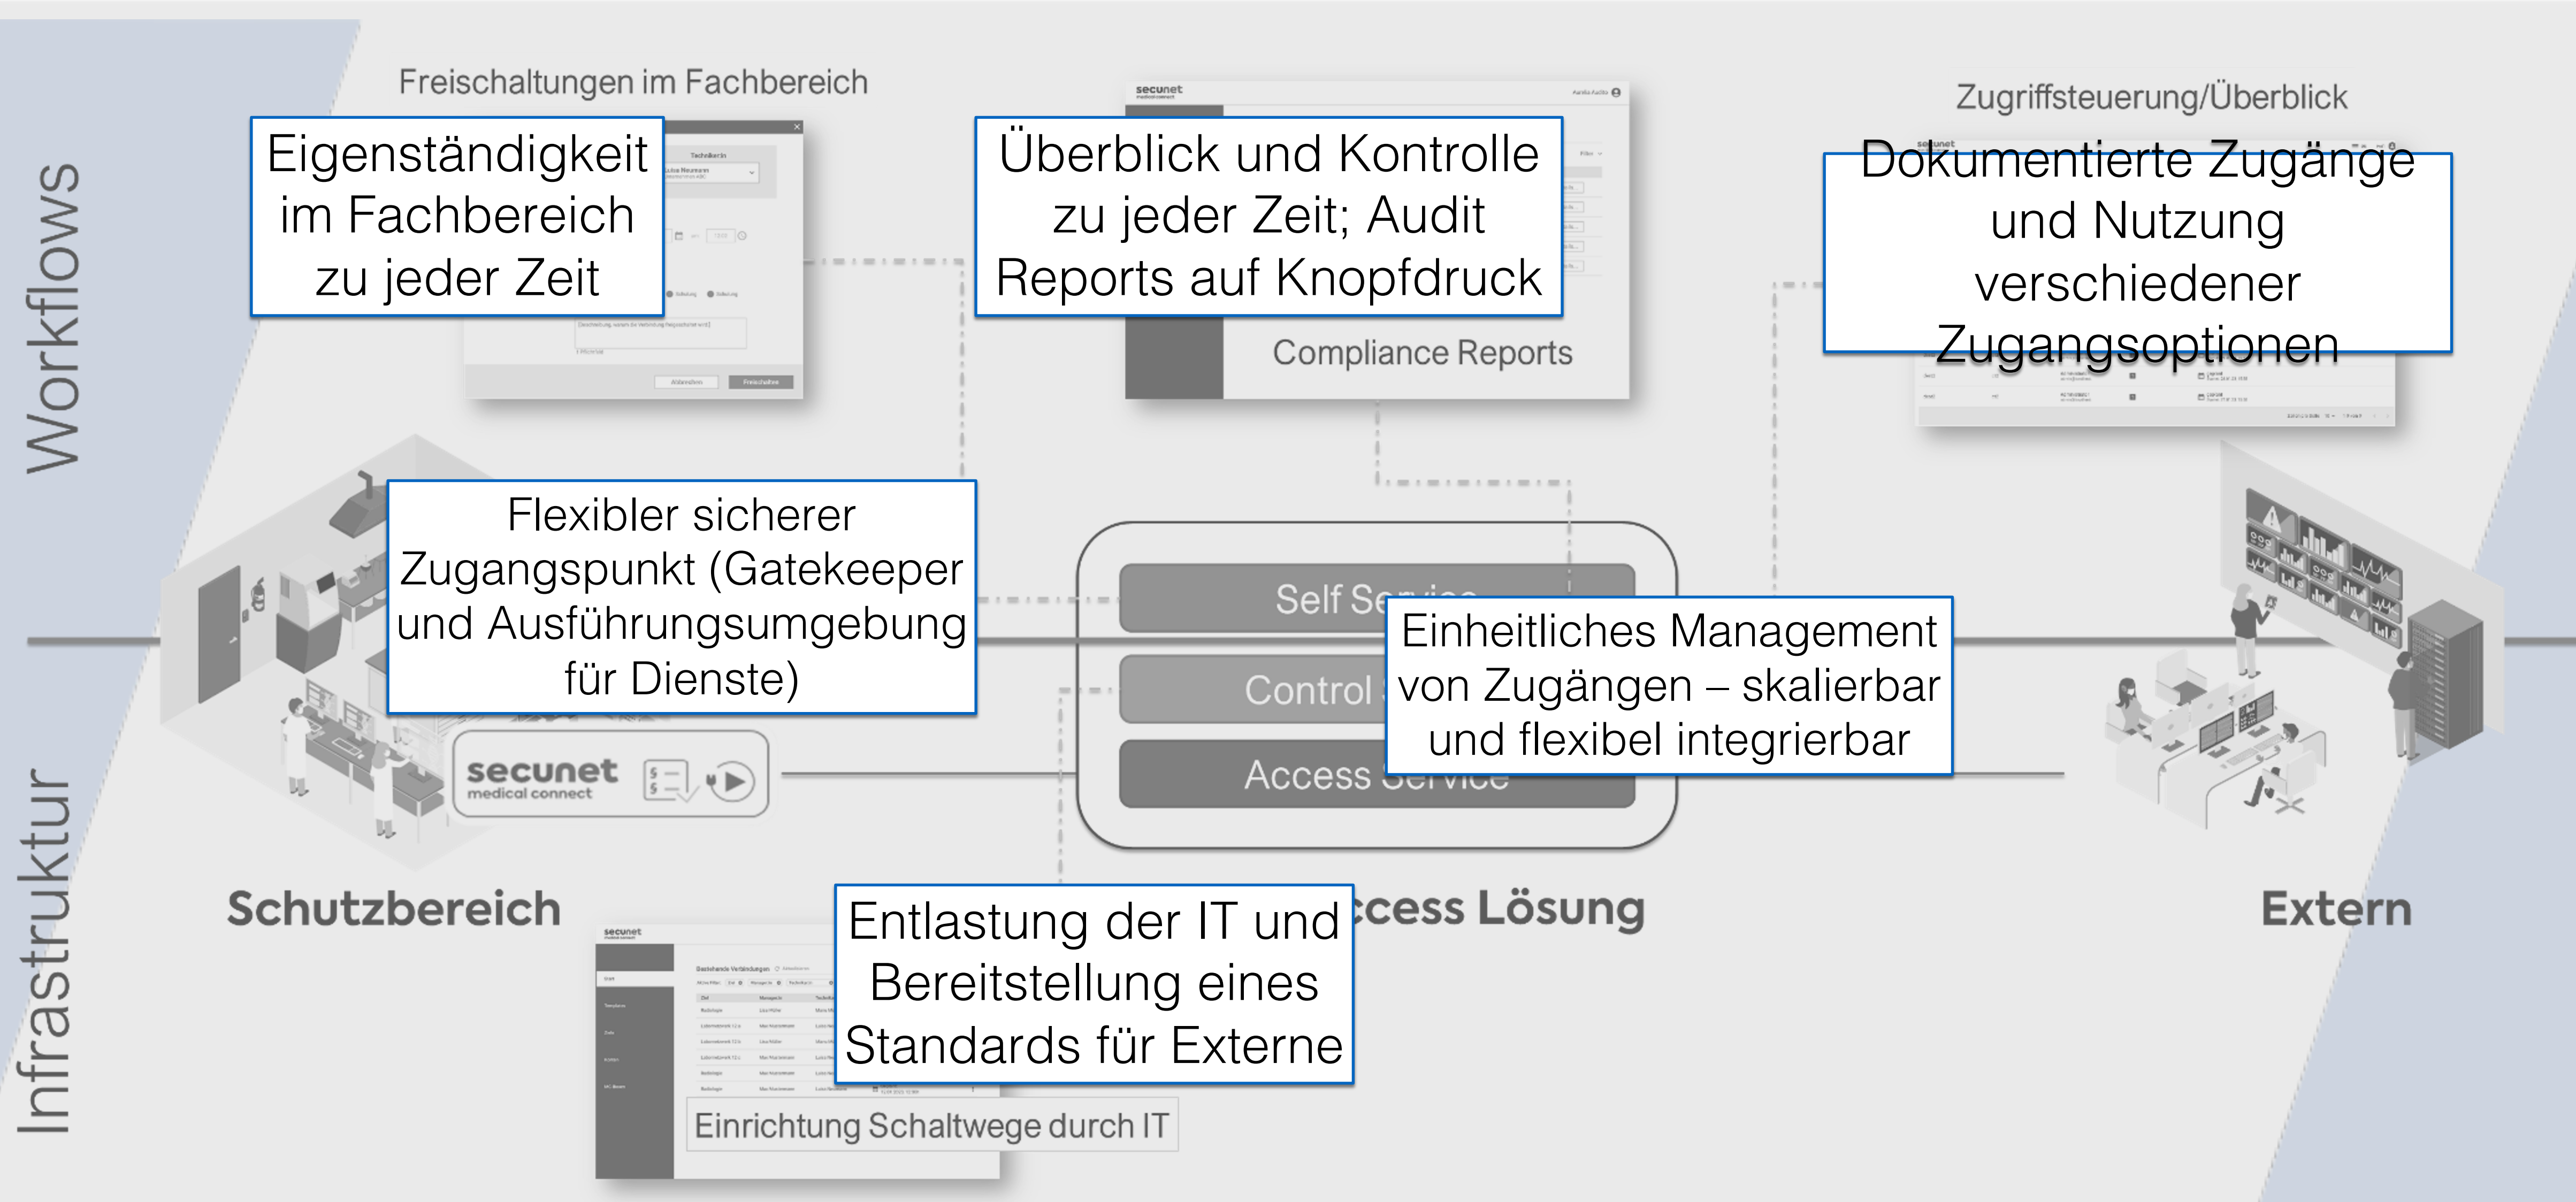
Workflows

Infrastruktur

Freischaltungen im Fachbereich

Eigenständigkeit im Fachbereich zu jeder Zeit

secunet

Überblick und Kontrolle zu jeder Zeit; Audit Reports auf Knopfdruck

Compliance Reports

Zugriffsteuerung/Überblick

Dokumentierte Zugänge und Nutzung verschiedener Zugangsoptionen

Flexibler sicherer Zugangspunkt (Gatekeeper und Ausführungsumgebung für Dienste)

Self Se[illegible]

Control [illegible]

Access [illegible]

Einheitliches Management von Zugängen – skalierbar und flexibel integrierbar

secunet medical connect

Schutzbereich

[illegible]ccess Lösung

Extern

secunet

Entlastung der IT und Bereitstellung eines Standards für Externe

Einrichtung Schaltwege durch IT